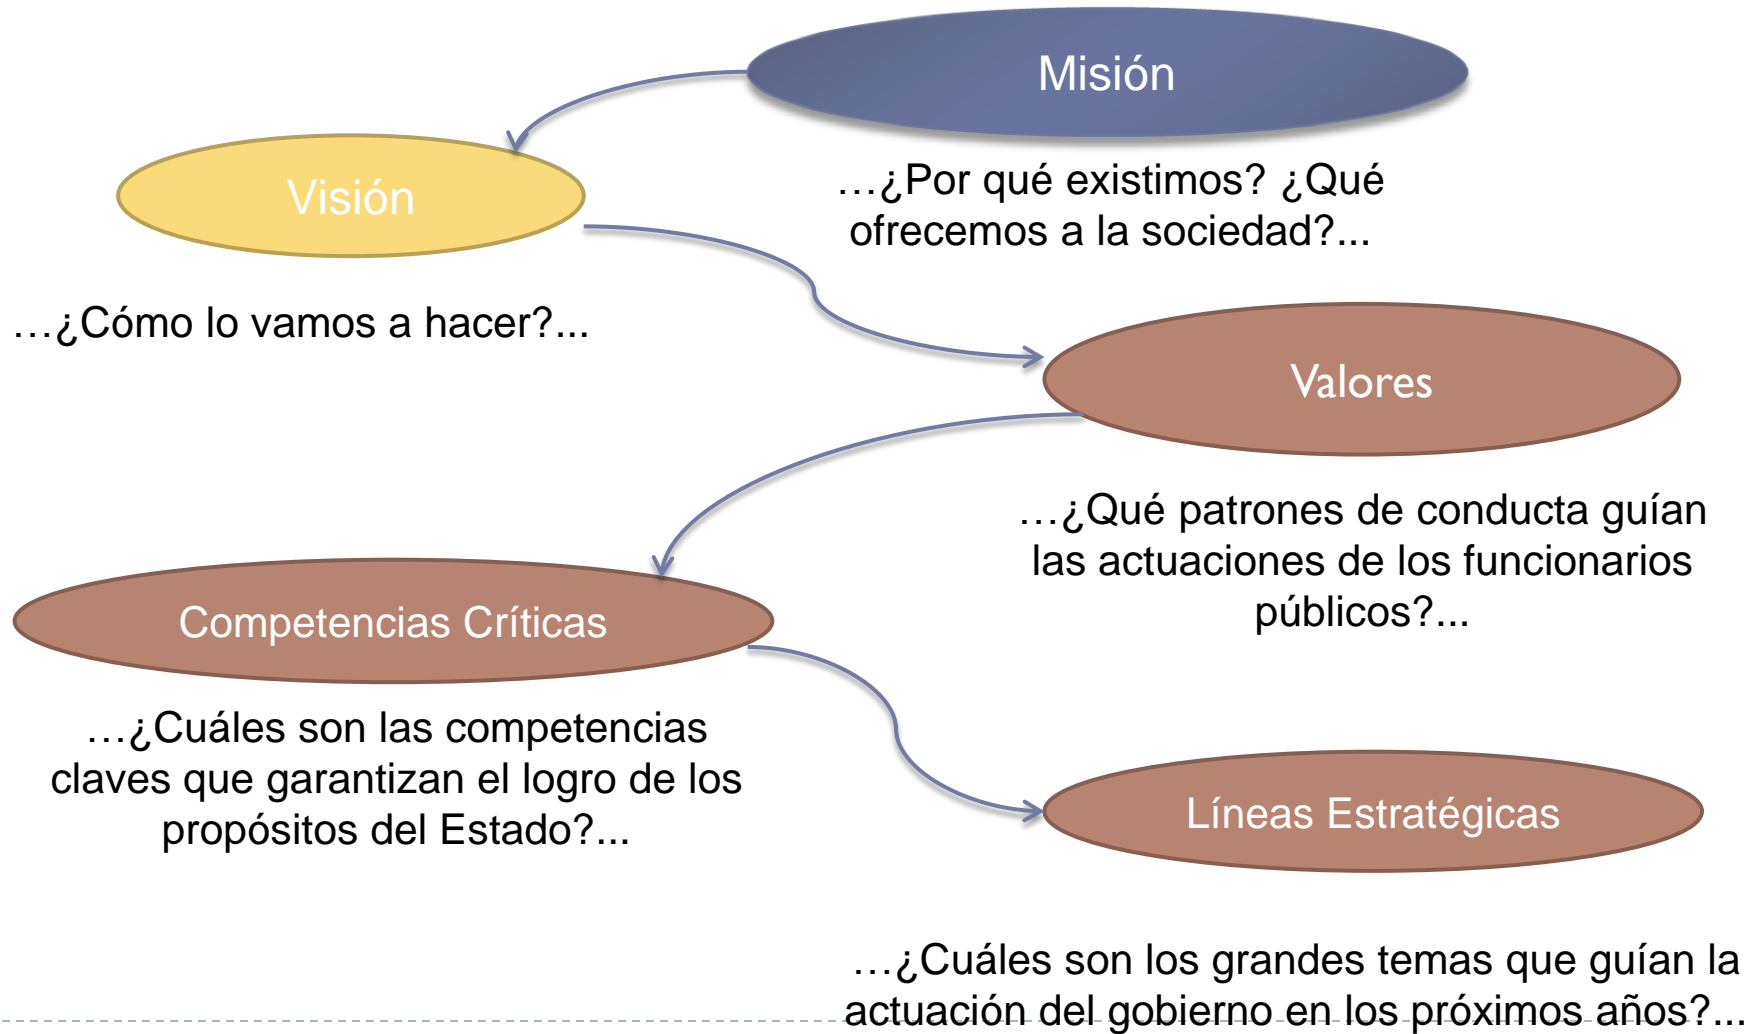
Misión

…¿Por qué existimos? ¿Qué ofrecemos a la sociedad?...

Visión

…¿Cómo lo vamos a hacer?...

Valores

…¿Qué patrones de conducta guían las actuaciones de los funcionarios públicos?...

Competencias Críticas

…¿Cuáles son las competencias claves que garantizan el logro de los propósitos del Estado?...

Líneas Estratégicas

…¿Cuáles son los grandes temas que guían la actuación del gobierno en los próximos años?...